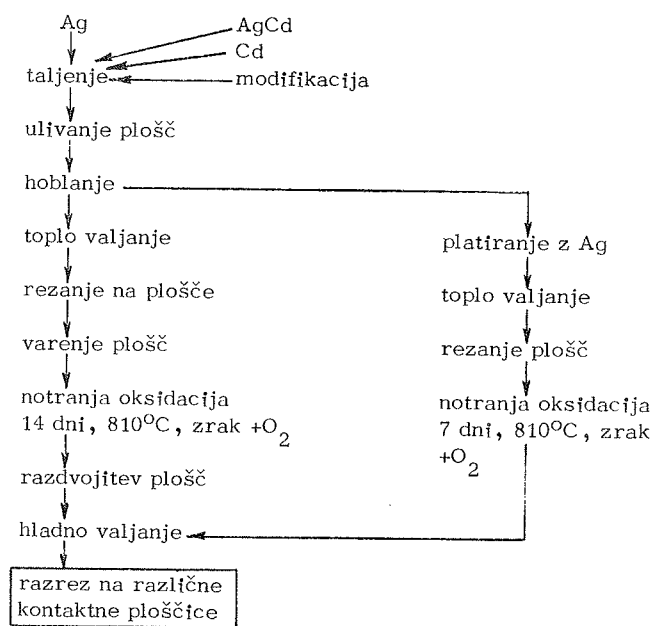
Ag

AgCd

Cd

taljenje

modifikacija

ulivanje plošč

hoblanje

toplo valjanje

rezanje na plošče

varenje plošč

notranja oksidacija 14 dni, 810$^{o}$C, zrak +$O_2$

razdvojitev plošč

hladno valjanje

razrez na različne kontaktne ploščice

platiranje z Ag

toplo valjanje

rezanje plošč

notranja oksidacija 7 dni, 810$^{o}$C, zrak +$O_2$